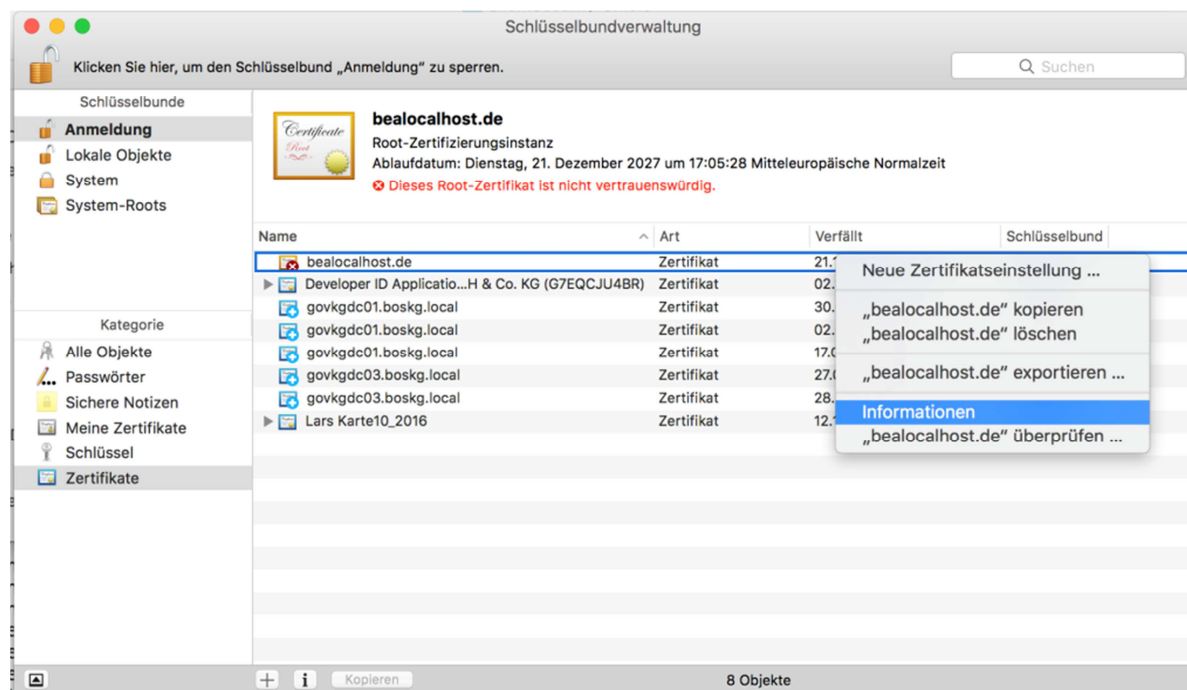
Schlüsselbundverwaltung

Klicken Sie hier, um den Schlüsselbund „Anmeldung" zu sperren.

Suchen

Schlüsselbunde
Anmeldung
Lokale Objekte
System
System-Roots

Certificate Root

bealocalhost.de
Root-Zertifizierungsinstanz
Ablaufdatum: Dienstag, 21. Dezember 2027 um 17:05:28 Mitteleuropäische Normalzeit
Dieses Root-Zertifikat ist nicht vertrauenswürdig.

| Name | Art | Verfällt | Schlüsselbund |
|---|---|---|---|
| bealocalhost.de | Zertifikat | 21.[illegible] | |
| Developer ID Applicatio...H & Co. KG (G7EQCJU4BR) | Zertifikat | 02.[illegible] | |
| govkgdc01.boskg.local | Zertifikat | 30.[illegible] | |
| govkgdc01.boskg.local | Zertifikat | 02.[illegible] | |
| govkgdc01.boskg.local | Zertifikat | 17.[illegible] | |
| govkgdc03.boskg.local | Zertifikat | 27.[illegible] | |
| govkgdc03.boskg.local | Zertifikat | 28.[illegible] | |
| Lars Karte10_2016 | Zertifikat | 12.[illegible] | |

Neue Zertifikatseinstellung ...
„bealocalhost.de" kopieren
„bealocalhost.de" löschen
„bealocalhost.de" exportieren ...
Informationen
„bealocalhost.de" überprüfen ...

Kategorie
Alle Objekte
Passwörter
Sichere Notizen
Meine Zertifikate
Schlüssel
Zertifikate

+ i Kopieren
8 Objekte